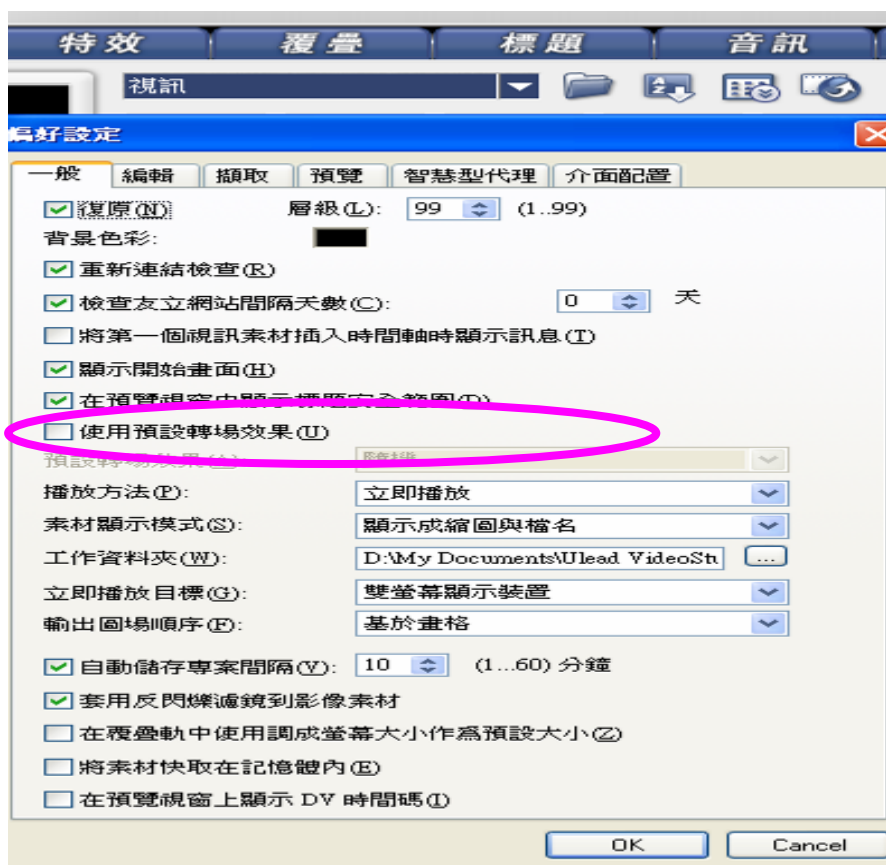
特效 覆疊 標題 音訊

視訊

偏好設定

一般 編輯 擷取 預覽 智慧型代理 介面配置

復原(N) 層級(L): 99 (1..99)

背景色彩:

重新連結檢查(R)

檢查友立網站間隔天數(C): 0 天

將第一個視訊素材插入時間軸時顯示訊息(T)

顯示開始畫面(H)

在預覽視窗中顯示標題安全範圍(D)

使用預設轉場效果(U)

預設轉場效果(A): 隨機

播放方法(P): 立即播放

素材顯示模式(S): 顯示成縮圖與檔名

工作資料夾(W): D:\My Documents\Ulead VideoSt ...

立即播放目標(G): 雙螢幕顯示裝置

輸出圖場順序(F): 基於畫格

自動儲存專案間隔(V): 10 (1...60) 分鐘

套用反閃爍濾鏡到影像素材

在覆疊軌中使用調成螢幕大小作為預設大小(Z)

將素材快取在記憶體內(E)

在預覽視窗上顯示 DV 時間碼(I)

OK Cancel